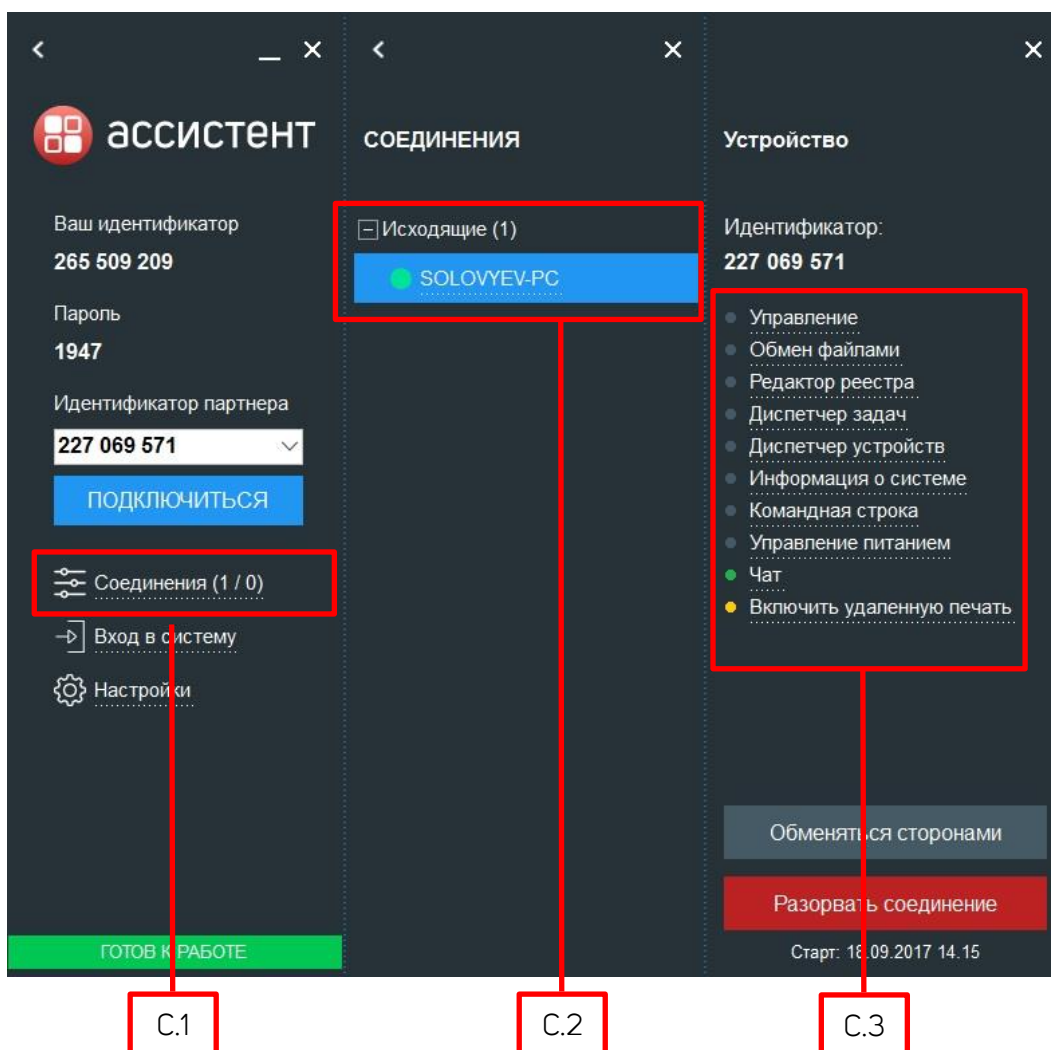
<
_ ×

ассистент

Ваш идентификатор
265 509 209

Пароль
1947

Идентификатор партнера
227 069 571

ПОДКЛЮЧИТЬСЯ

Соединения (1 / 0)

Вход в систему

Настройки

ГОТОВ К РАБОТЕ

<
×

СОЕДИНЕНИЯ

Исходящие (1)

SOLOVYEV-PC

×

Устройство

Идентификатор:
227 069 571

Управление
Обмен файлами
Редактор реестра
Диспетчер задач
Диспетчер устройств
Информация о системе
Командная строка
Управление питанием
Чат
Включить удаленную печать

Обменяться сторонами

Разорвать соединение

Старт: 18.09.2017 14.15

C.1

C.2

C.3